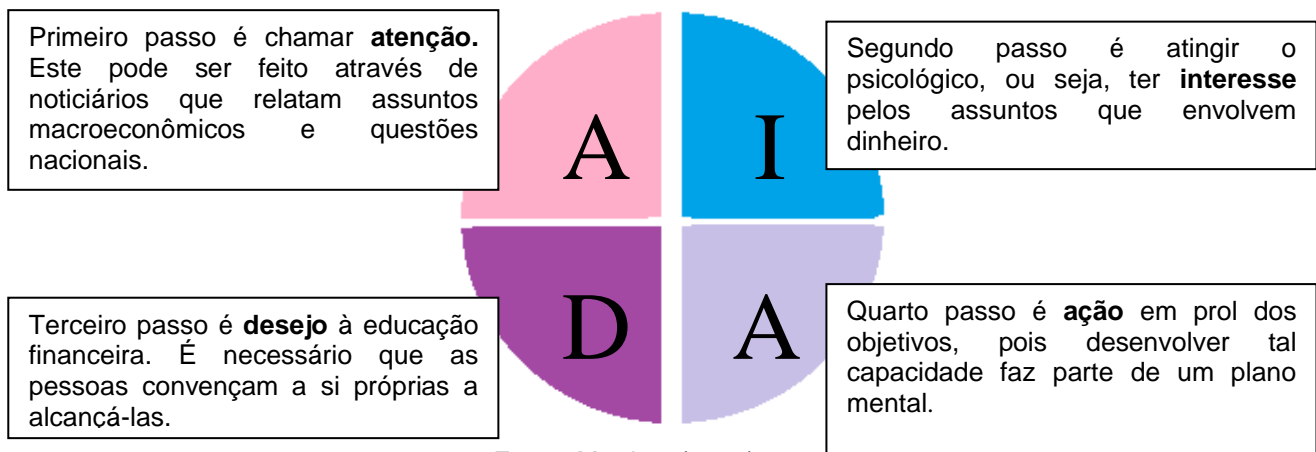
Primeiro passo é chamar **atenção.** Este pode ser feito através de noticiários que relatam assuntos macroeconômicos e questões nacionais.

A

I

Segundo passo é atingir o psicológico, ou seja, ter **interesse** pelos assuntos que envolvem dinheiro.

Terceiro passo é **desejo** à educação financeira. É necessário que as pessoas convençam a si próprias a alcançá-las.

D

A

Quarto passo é **ação** em prol dos objetivos, pois desenvolver tal capacidade faz parte de um plano mental.

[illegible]